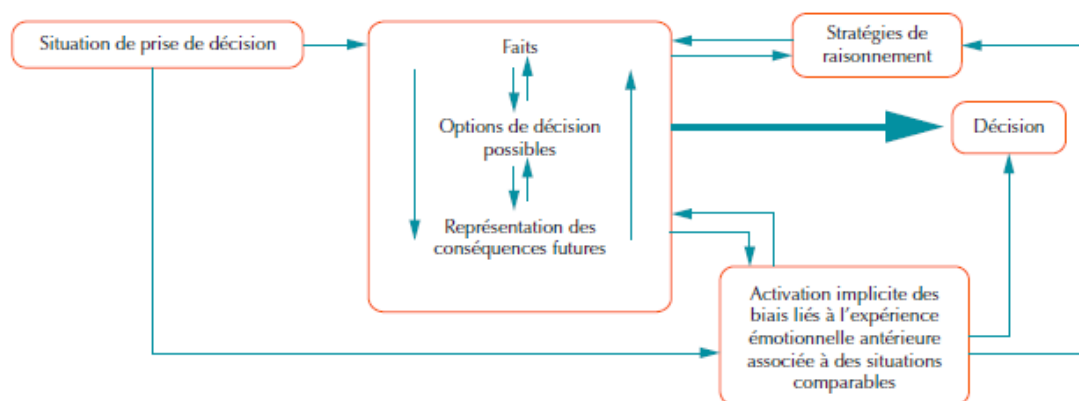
Situation de prise de décision

Faits

Options de décision possibles

Représentation des conséquences futures

Stratégies de raisonnement

Décision

Activation implicite des biais liés à l'expérience émotionnelle antérieure associée à des situations comparables